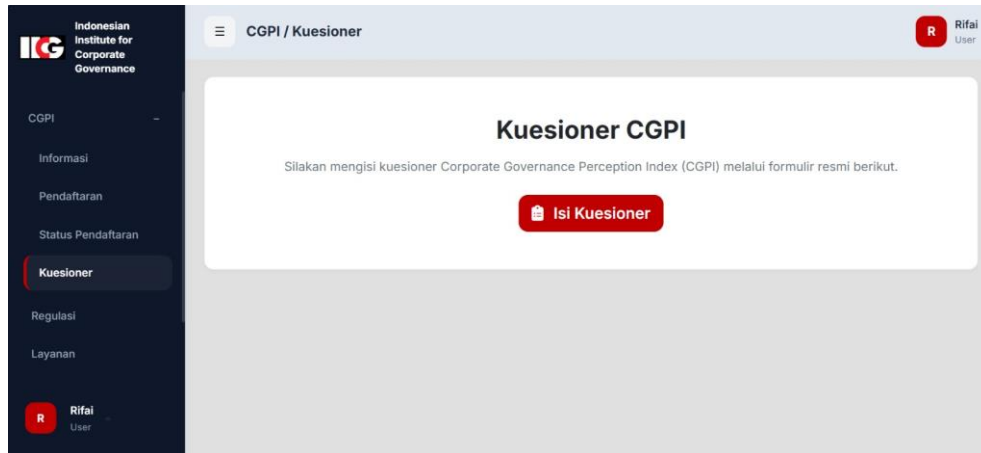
IICG Indonesian Institute for Corporate Governance

CGPI –

Informasi

Pendaftaran

Status Pendaftaran

Kuesioner

Regulasi

Layanan

R Rifai User

≡ CGPI / Kuesioner

R Rifai User

Kuesioner CGPI

Silakan mengisi kuesioner Corporate Governance Perception Index (CGPI) melalui formulir resmi berikut.

Isi Kuesioner